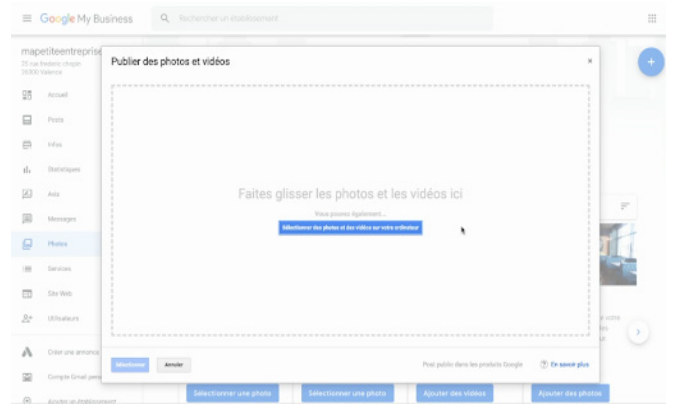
Google My Business

Rechercher un établissement

mapetiteentreprise
23 rue frederic chopin
26000 Valence

Accueil

Posts

Infos

Statistiques

Avis

Messages

Photos

Services

Site Web

Utilisateurs

Créer une annonce

Compte Gmail pro

Ajouter un établissement

Publier des photos et vidéos

×

Faites glisser les photos et les vidéos ici

Vous pouvez également...

Sélectionner des photos et des vidéos sur votre ordinateur

Sélectionner

Annuler

Post public dans les produits Google

En savoir plus

Sélectionner une photo

Sélectionner une photo

Ajouter des vidéos

Ajouter des photos